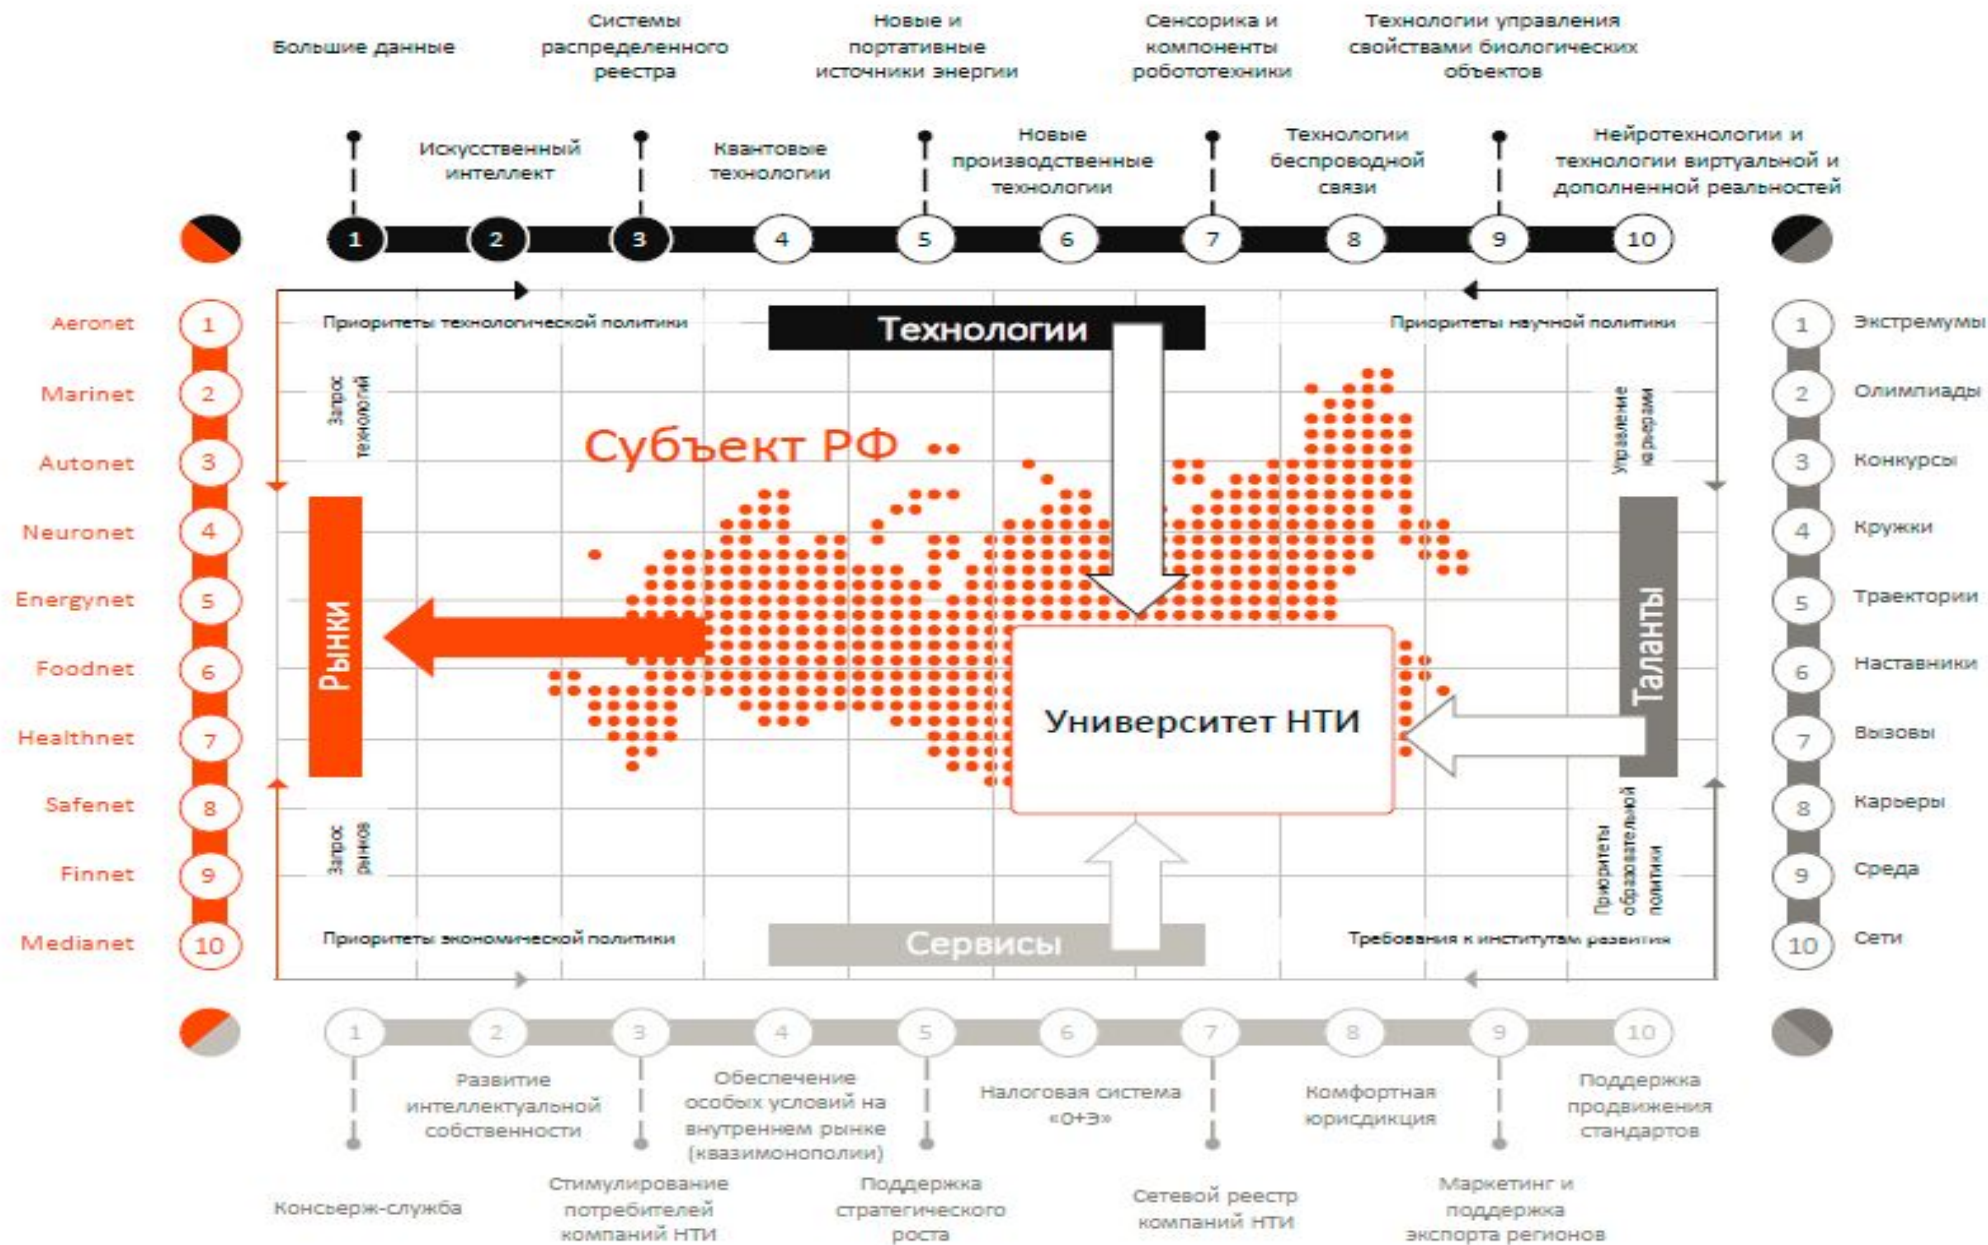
Большие данные

Системы распределенного реестра

Новые и портативные источники энергии

Сенсорика и компоненты робототехники

Технологии управления свойствами биологических объектов

Искусственный интеллект

Квантовые технологии

Новые производственные технологии

Технологии беспроводной связи

Нейротехнологии и технологии виртуальной и дополненной реальностей

1 2 3 4 5 6 7 8 9 10

Aeronet 1
Marinet 2
Autonet 3
Neuronet 4
Energynet 5
Foodnet 6
Healthnet 7
Safenet 8
Finnet 9
Medianet 10

Приоритеты технологической политики

Технологии

Приоритеты научной политики

Запрос технологий

Управление карьерами

Субъект РФ

Рынки

Университет НТИ

Таланты

Запрос рынков

Приоритеты образовательной политики

Приоритеты экономической политики

Сервисы

Требования к институтам развития

1 Экстремумы
2 Олимпиады
3 Конкурсы
4 Кружки
5 Траектории
6 Наставники
7 Вызовы
8 Карьеры
9 Среда
10 Сети

1 2 3 4 5 6 7 8 9 10

Развитие интеллектуальной собственности

Обеспечение особых условий на внутреннем рынке (квазимонополии)

Налоговая система «0+Э»

Комфортная юрисдикция

Поддержка продвижения стандартов

Консьерж-служба

Стимулирование потребителей компаний НТИ

Поддержка стратегического роста

Сетевой реестр компаний НТИ

Маркетинг и поддержка экспорта регионов